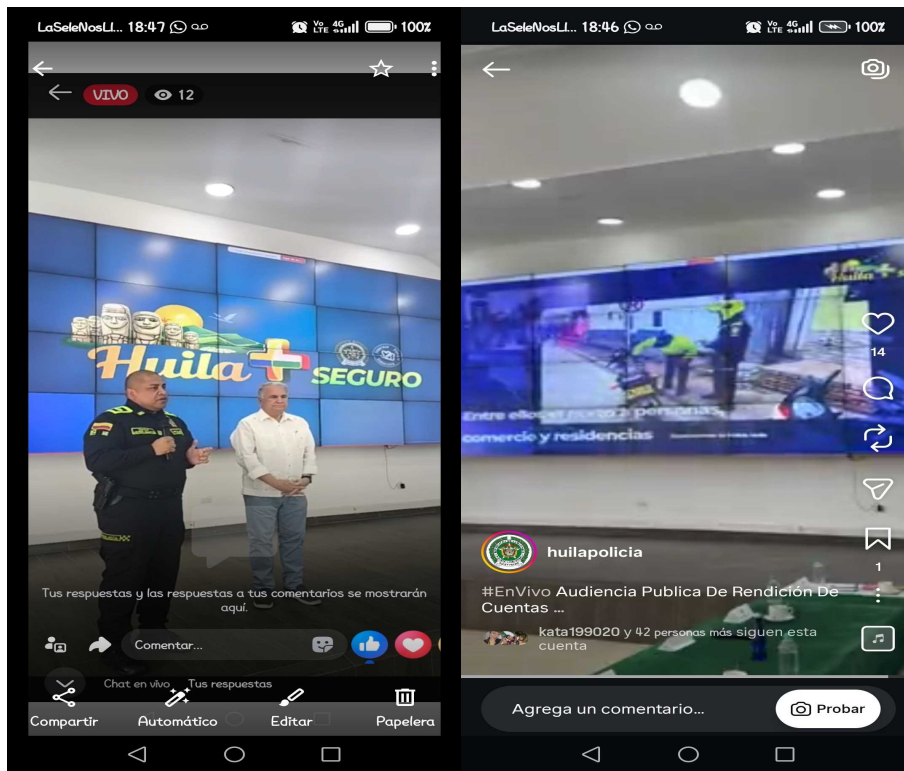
LaSeleNosLl... 18:47 Vo LTE 4G 100%

VIVO 12

Huila SEGURO

Tus respuestas y las respuestas a tus comentarios se mostrarán aquí.

Comentar...

Chat en vivo Tus respuestas

Compartir Automático Editar Papelera

LaSeleNosLl... 18:46 Vo LTE 4G 100%

Huila

Entre ellos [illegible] personas comercio y residencias

14

1

huilapolicia

#EnVivo Audiencia Publica De Rendición De Cuentas ...

kata199020 y 42 personas más siguen esta cuenta

Agrega un comentario... Probar